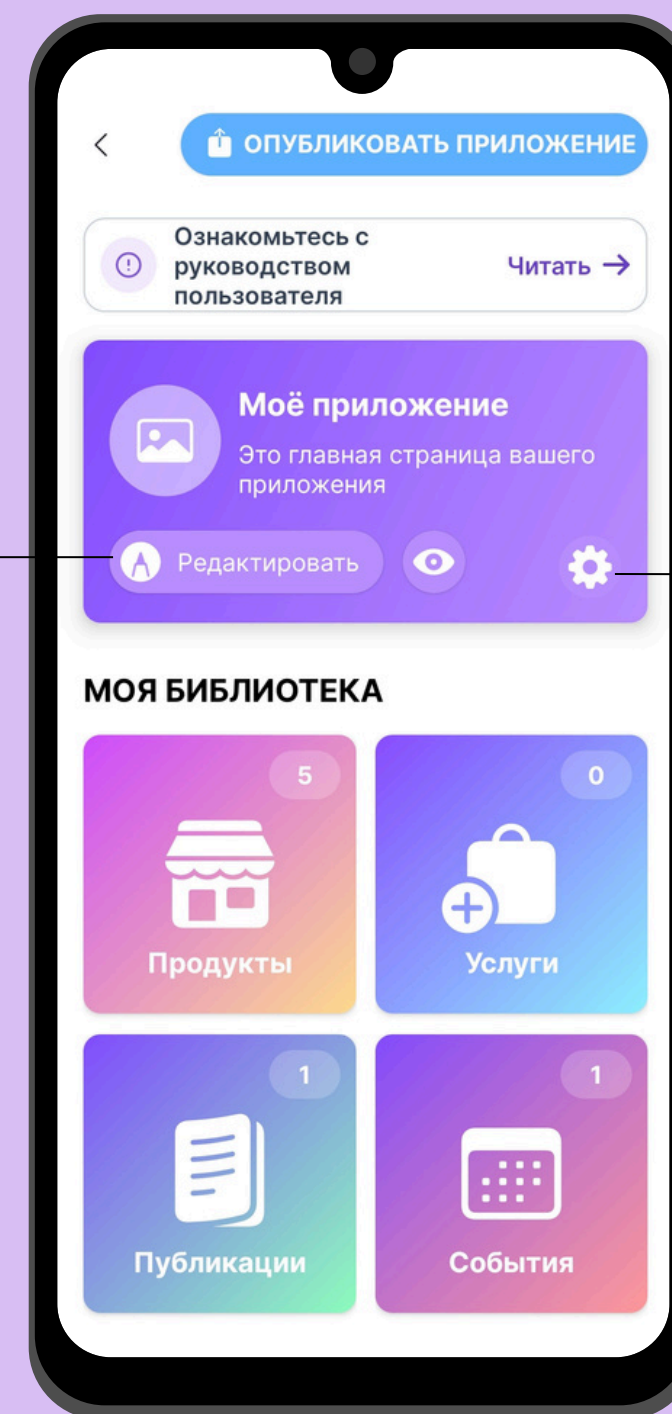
<

ОПУБЛИКОВАТЬ ПРИЛОЖЕНИЕ

Ознакомьтесь с руководством пользователя

Читать →

Моё приложение

Это главная страница вашего приложения

Редактировать

МОЯ БИБЛИОТЕКА

5

Продукты

0

Услуги

1

Публикации

1

События